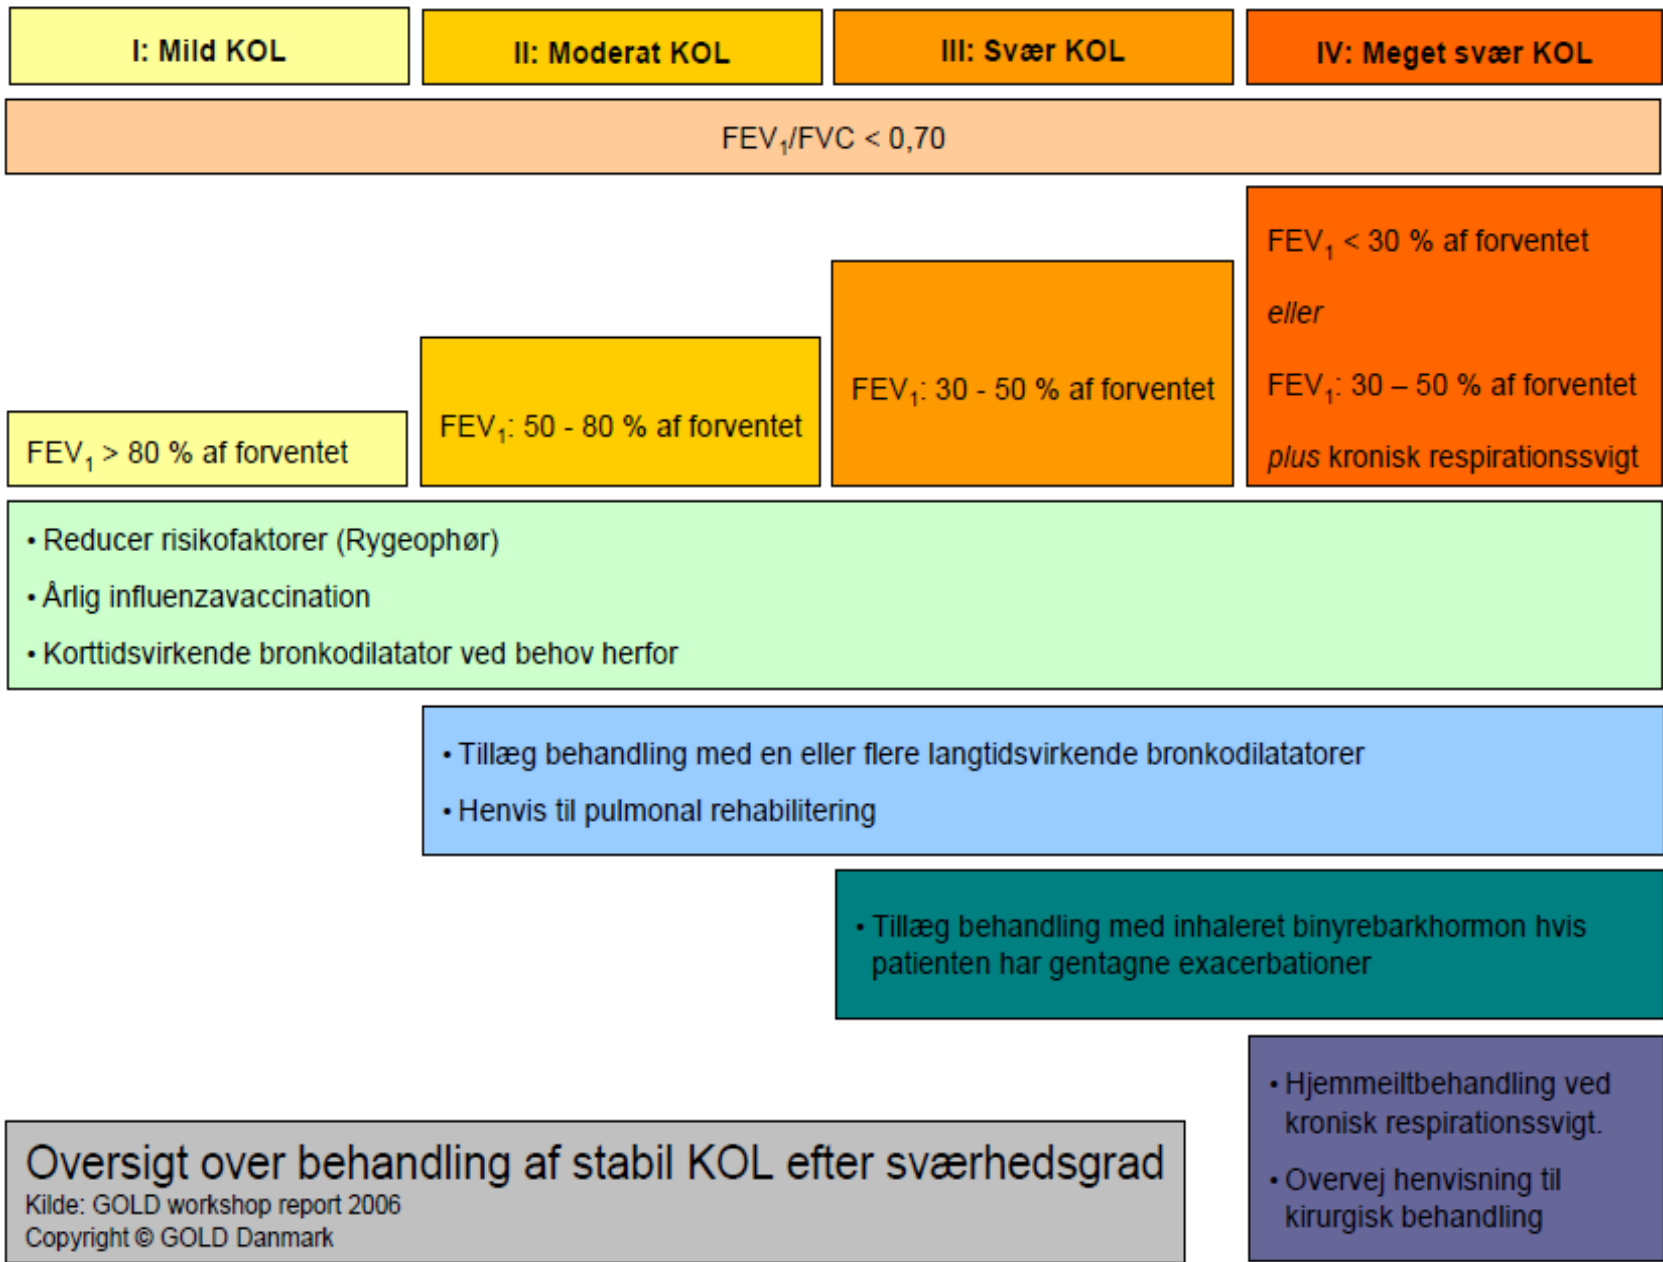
I: Mild KOL

II: Moderat KOL

III: Svær KOL

IV: Meget svær KOL

$FEV_1/FVC < 0,70$

$FEV_1$ < 30 % af forventet

eller

$FEV_1$: 30 – 50 % af forventet

plus kronisk respirationssvigt

$FEV_1$: 30 - 50 % af forventet

$FEV_1$: 50 - 80 % af forventet

$FEV_1$ > 80 % af forventet

• Reducer risikofaktorer (Rygeophør)

• Årlig influenzavaccination

• Korttidsvirkende bronkodilatator ved behov herfor

• Tillæg behandling med en eller flere langtidsvirkende bronkodilatatorer

• Henvis til pulmonal rehabilitering

• Tillæg behandling med inhaleret binyrebarkhormon hvis patienten har gentagne exacerbationer

• Hjemmeiltbehandling ved kronisk respirationssvigt.

• Overvej henvisning til kirurgisk behandling

Oversigt over behandling af stabil KOL efter sværhedsgrad
Kilde: GOLD workshop report 2006
Copyright © GOLD Danmark